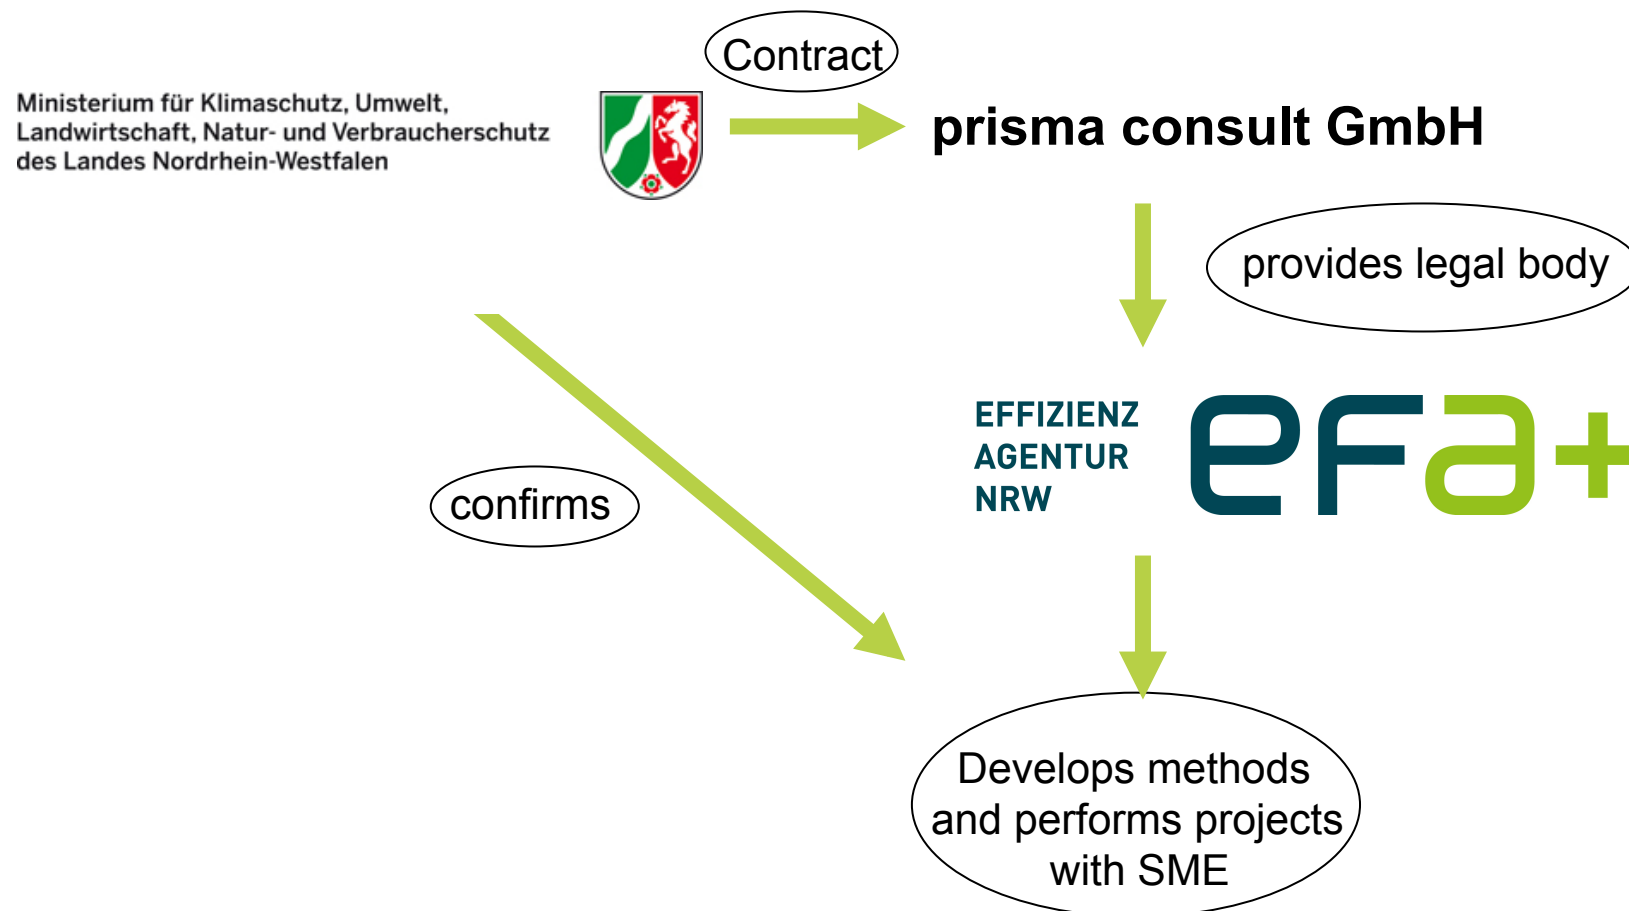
Contract

Ministerium für Klimaschutz, Umwelt, Landwirtschaft, Natur- und Verbraucherschutz des Landes Nordrhein-Westfalen

prisma consult GmbH

provides legal body

confirms

EFFIZIENZ AGENTUR NRW

efa+

Develops methods and performs projects with SME